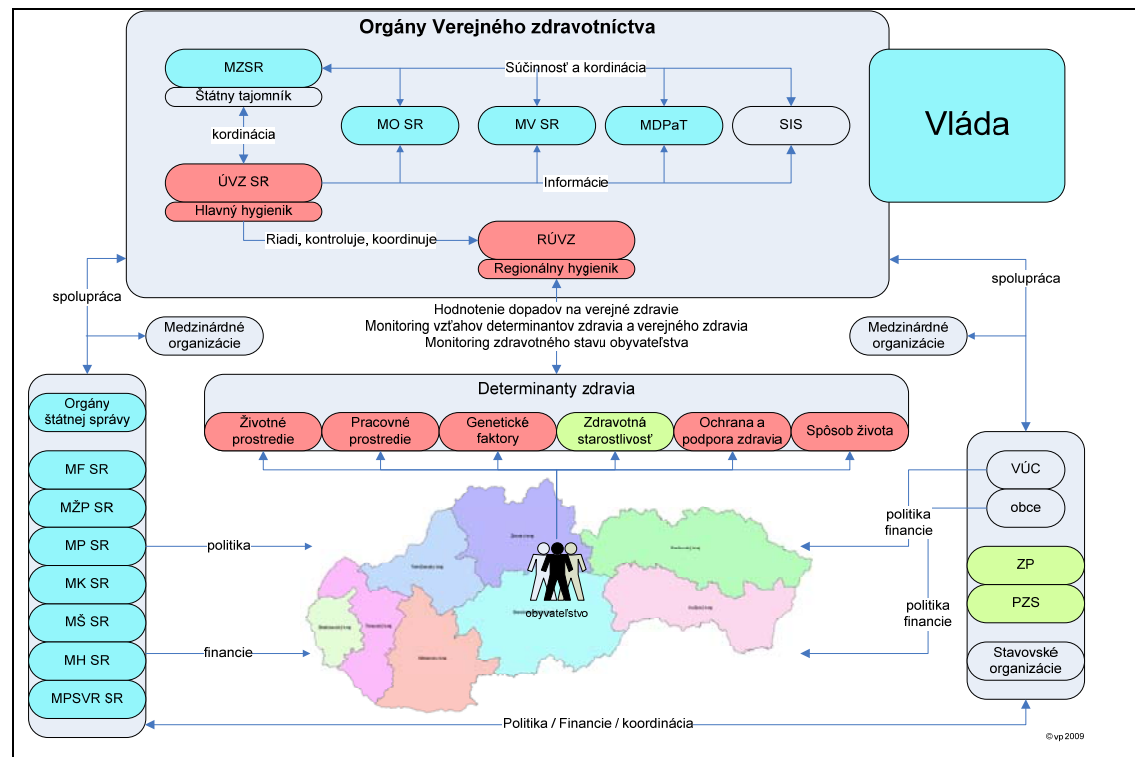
Orgány Verejného zdravotníctva

MZSR
Štátny tajomník
Súčinnosť a kordinácia
kordinácia
MO SR
MV SR
MDPaT
SIS
ÚVZ SR
Hlavný hygienik
Informácie
Riadi, kontroluje, koordinuje
RÚVZ
Regionálny hygienik

Vláda

spolupráca
spolupráca

Hodnotenie dopadov na verejné zdravie
Monitoring vzťahov determinantov zdravia a verejného zdravia
Monitoring zdravotného stavu obyvateľstva

Medzinárdné organizácie
Medzinárdné organizácie

Determinanty zdravia
Životné prostredie
Pracovné prostredie
Genetické faktory
Zdravotná starostlivosť
Ochrana a podpora zdravia
Spôsob života

Orgány štátnej správy
MF SR
MŽP SR
MP SR
MK SR
MŠ SR
MH SR
MPSVR SR

politika
financie

obyvateľstvo

VÚC
obce
politika financie
politika financie
ZP
PZS
Stavovské organizácie

Politika / Financie / koordinácia

©vp 2009